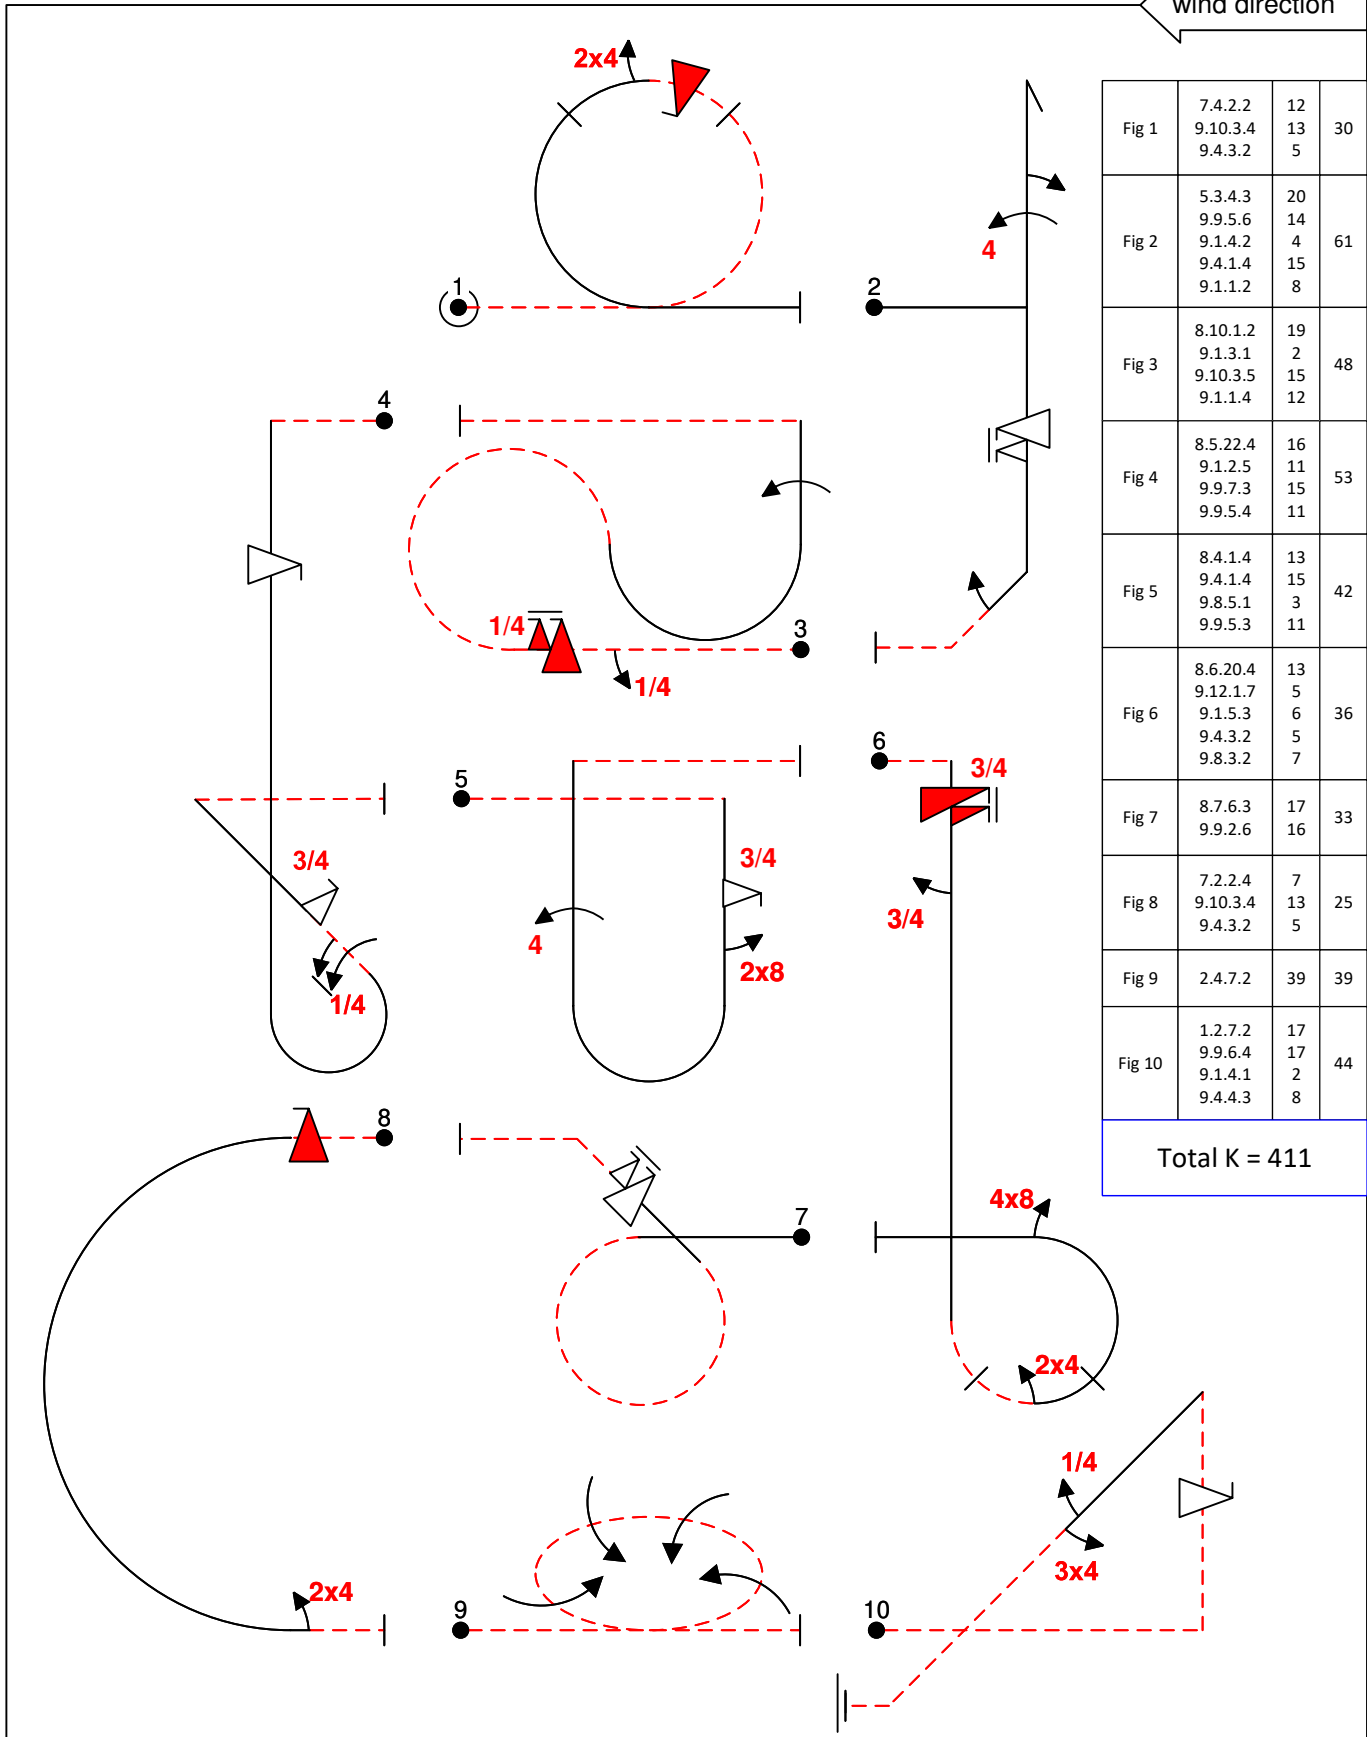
wind direction

2x4

1

2

4

4

3

1/4

1/4

5

6

3/4

3/4

3/4

4

2x8

3/4

1/4

8

7

4x8

2x4

1/4

3x4

2x4

9

10

| Fig 1 | 7.4.2.2<br>9.10.3.4<br>9.4.3.2 | 12<br>13<br>5 | 30 |
|---|---|---|---|
| Fig 2 | 5.3.4.3<br>9.9.5.6<br>9.1.4.2<br>9.4.1.4<br>9.1.1.2 | 20<br>14<br>4<br>15<br>8 | 61 |
| Fig 3 | 8.10.1.2<br>9.1.3.1<br>9.10.3.5<br>9.1.1.4 | 19<br>2<br>15<br>12 | 48 |
| Fig 4 | 8.5.22.4<br>9.1.2.5<br>9.9.7.3<br>9.9.5.4 | 16<br>11<br>15<br>11 | 53 |
| Fig 5 | 8.4.1.4<br>9.4.1.4<br>9.8.5.1<br>9.9.5.3 | 13<br>15<br>3<br>11 | 42 |
| Fig 6 | 8.6.20.4<br>9.12.1.7<br>9.1.5.3<br>9.4.3.2<br>9.8.3.2 | 13<br>5<br>6<br>5<br>7 | 36 |
| Fig 7 | 8.7.6.3<br>9.9.2.6 | 17<br>16 | 33 |
| Fig 8 | 7.2.2.4<br>9.10.3.4<br>9.4.3.2 | 7<br>13<br>5 | 25 |
| Fig 9 | 2.4.7.2 | 39 | 39 |
| Fig 10 | 1.2.7.2<br>9.9.6.4<br>9.1.4.1<br>9.4.4.3 | 17<br>17<br>2<br>8 | 44 |

Total K = 411